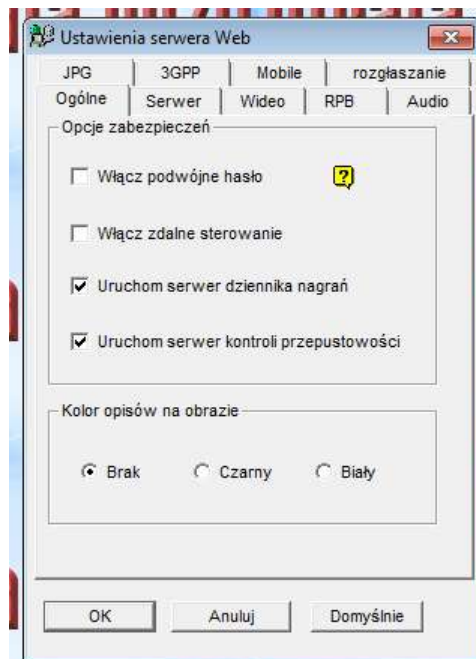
Ustawienia serwera Web

JPG | 3GPP | Mobile | rozgłaszanie

Ogólne | Serwer | Wideo | RPB | Audio

Opcje zabezpieczeń

Włącz podwójne hasło

?

Włącz zdalne sterowanie

Uruchom serwer dziennika nagrań

Uruchom serwer kontroli przepustowości

Kolor opisów na obrazie

Brak

Czarny

Biały

OK

Anuluj

Domyślnie